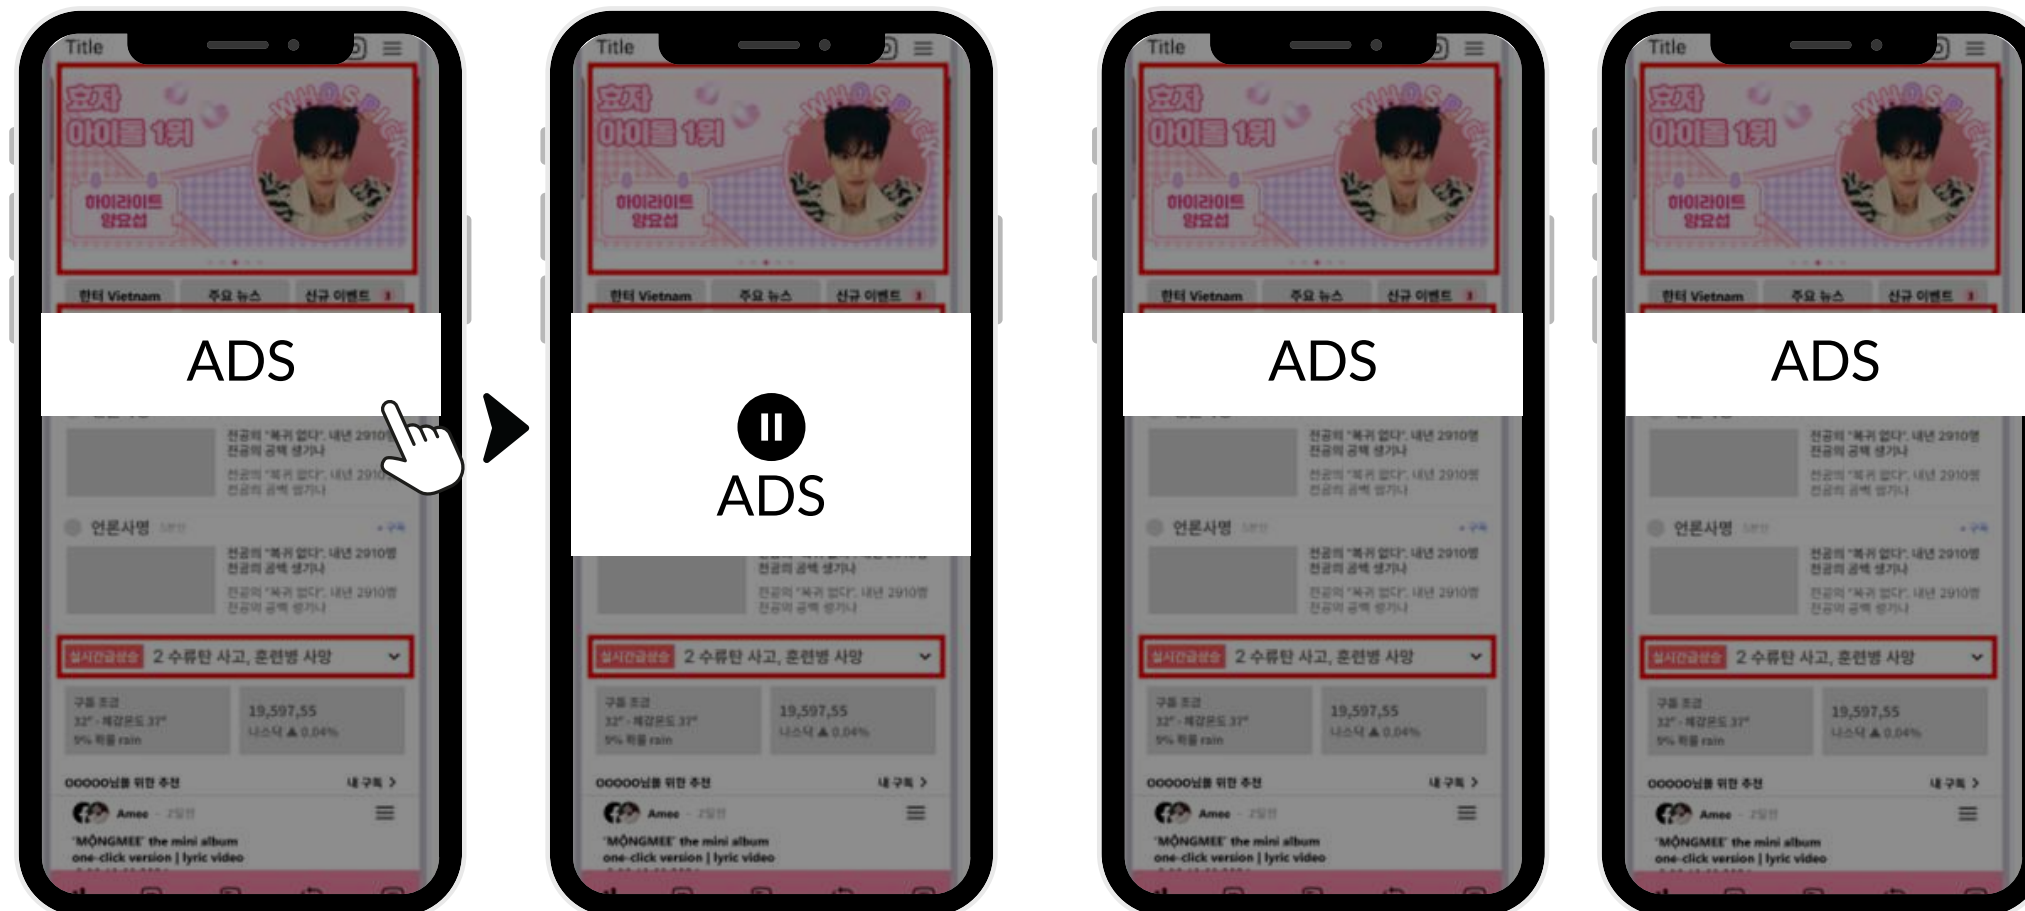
Title

효자 아이돌 1위

WHO'S PICK

하이라이트 양요섭

한터 Vietnam 주요 뉴스 신규 이벤트

ADS

전공의 "복귀 없다". 내년 2910명 전공의 공백 생기나

전공의 "복귀 없다". 내년 2910명 전공의 공백 생기나

언론사명

전공의 "복귀 없다". 내년 2910명 전공의 공백 생기나

전공의 "복귀 없다". 내년 2910명 전공의 공백 생기나

실시간급상승 2 수류탄 사고, 훈련병 사망

구름 조금
32° · 체감온도 37°
9% 비율 rain

19,597,55
나스닥 ▲ 0.04%

OOOOO님을 위한 추천

내 구독 >

Amee · 2일전

'MONGMEE' the mini album one-click version | lyric video

Title

ADS

Title

ADS

Title

ADS